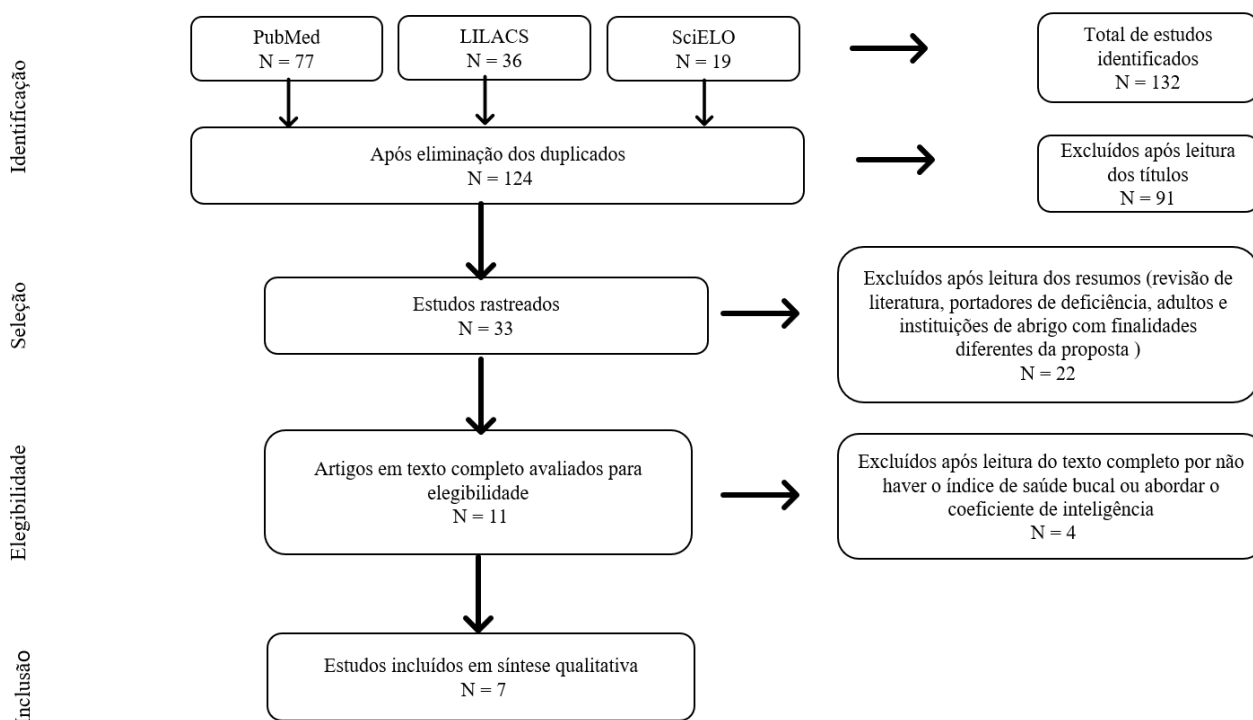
Identificação

PubMed
N = 77

LILACS
N = 36

SciELO
N = 19

Total de estudos identificados
N = 132

Após eliminação dos duplicados
N = 124

Excluídos após leitura dos títulos
N = 91

Seleção

Estudos rastreados
N = 33

Excluídos após leitura dos resumos (revisão de literatura, portadores de deficiência, adultos e instituições de abrigo com finalidades diferentes da proposta )
N = 22

Elegibilidade

Artigos em texto completo avaliados para elegibilidade
N = 11

Excluídos após leitura do texto completo por não haver o índice de saúde bucal ou abordar o coeficiente de inteligência
N = 4

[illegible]nclusão

Estudos incluídos em síntese qualitativa
N = 7